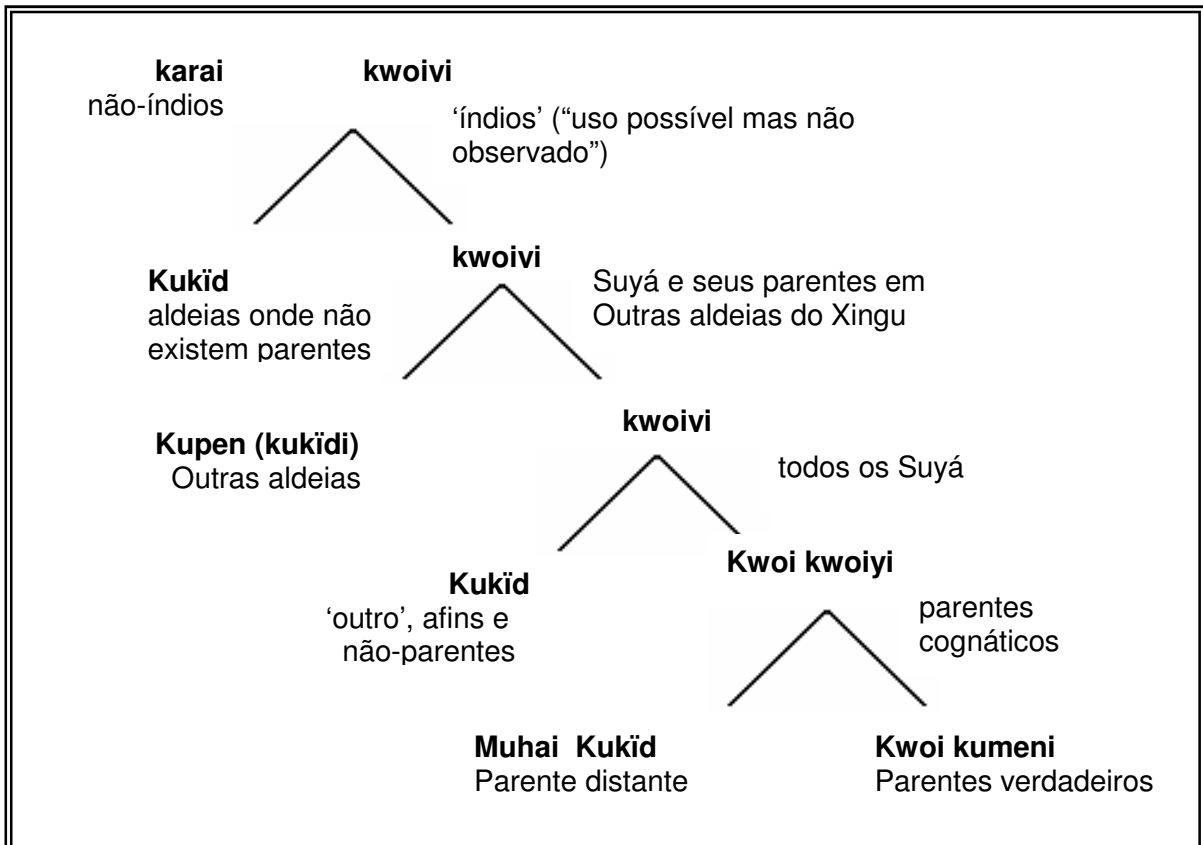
**karai**
não-índios

**kwoivi**
'índios' ("uso possível mas não observado")

**Kukïd**
aldeias onde não existem parentes

**kwoivi**
Suyá e seus parentes em Outras aldeias do Xingu

**Kupen (kukïdi)**
Outras aldeias

**kwoivi**
todos os Suyá

**Kukïd**
'outro', afins e não-parentes

**Kwoi kwoiyi**
parentes cognáticos

**Muhai Kukïd**
Parente distante

**Kwoi kumeni**
Parentes verdadeiros